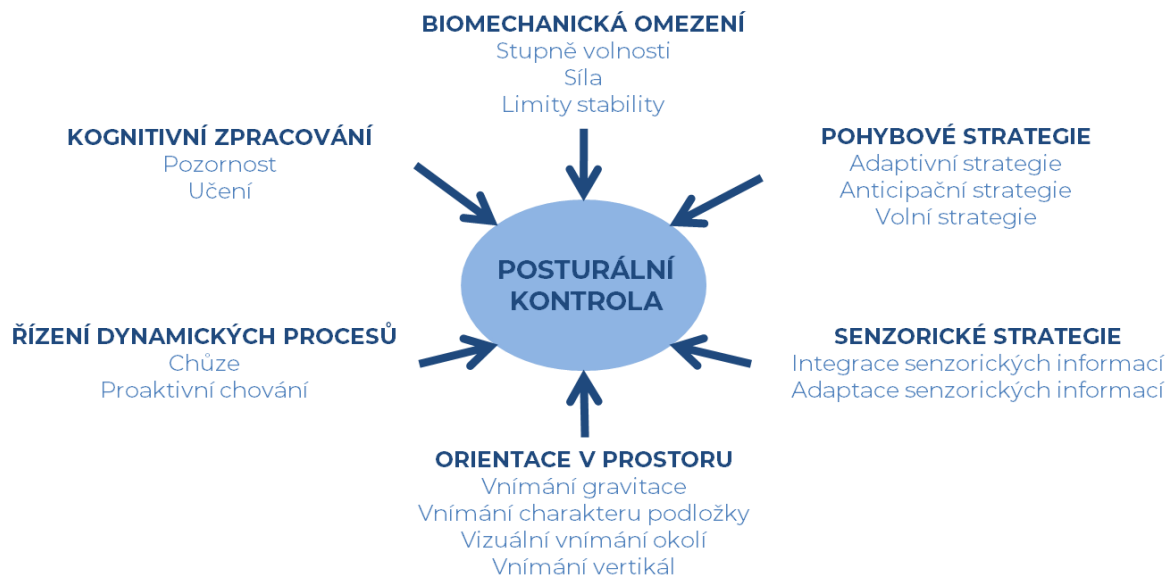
BIOMECHANICKÁ OMEZENÍ
Stupně volnosti
Síla
Limity stability

KOGNITIVNÍ ZPRACOVÁNÍ
Pozornost
Učení

POHYBOVÉ STRATEGIE
Adaptivní strategie
Anticipační strategie
Volní strategie

POSTURÁLNÍ KONTROLA

ŘÍZENÍ DYNAMICKÝCH PROCESŮ
Chůze
Proaktivní chování

SENZORICKÉ STRATEGIE
Integrace senzorických informací
Adaptace senzorických informací

ORIENTACE V PROSTORU
Vnímání gravitace
Vnímání charakteru podložky
Vizuální vnímání okolí
Vnímání vertikál